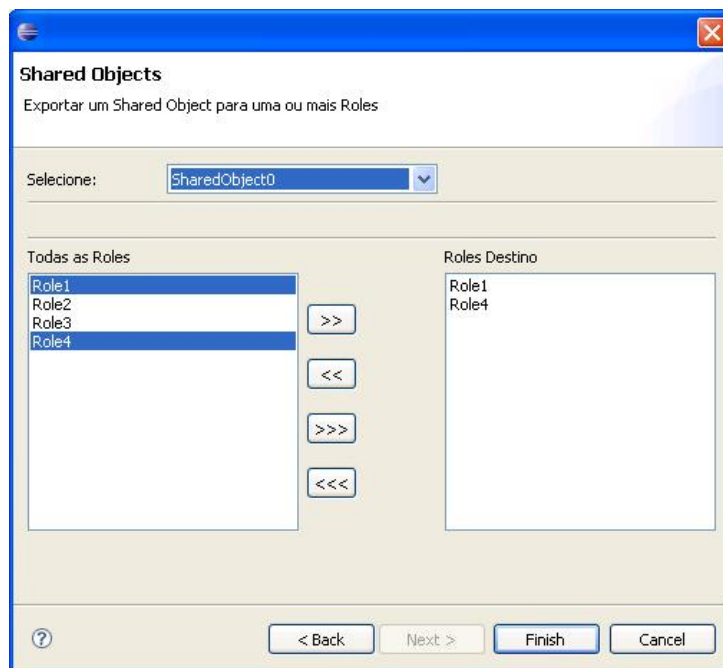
Shared Objects

Exportar um Shared Object para uma ou mais Roles

Selecione: SharedObject0

Todas as Roles

Role1
Role2
Role3
Role4

>>

<<

>>>

<<<

Roles Destino

Role1
Role4

?

< Back

Next >

Finish

Cancel